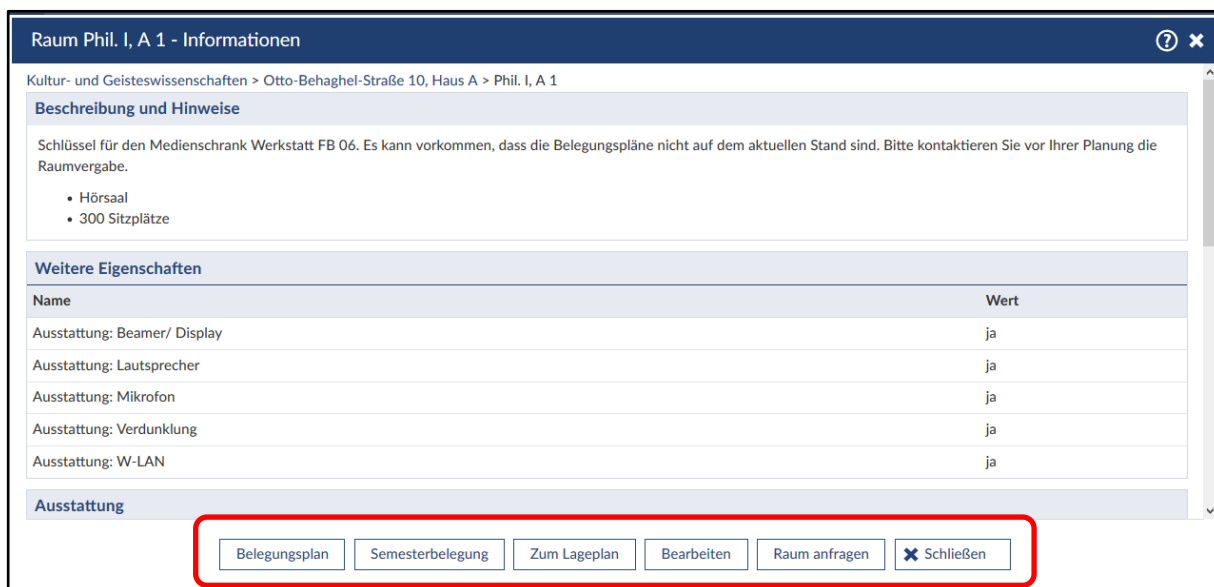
Raum Phil. I, A 1 - Informationen

Kultur- und Geisteswissenschaften > Otto-Behaghel-Straße 10, Haus A > Phil. I, A 1

Beschreibung und Hinweise

Schlüssel für den Medienschrank Werkstatt FB 06. Es kann vorkommen, dass die Belegungspläne nicht auf dem aktuellen Stand sind. Bitte kontaktieren Sie vor Ihrer Planung die Raumvergabe.

- Hörsaal
- 300 Sitzplätze

Weitere Eigenschaften

| Name | Wert |
|---|---|
| Ausstattung: Beamer/ Display | ja |
| Ausstattung: Lautsprecher | ja |
| Ausstattung: Mikrofon | ja |
| Ausstattung: Verdunklung | ja |
| Ausstattung: W-LAN | ja |

Ausstattung

Belegungsplan Semesterbelegung Zum Lageplan Bearbeiten Raum anfragen Schließen